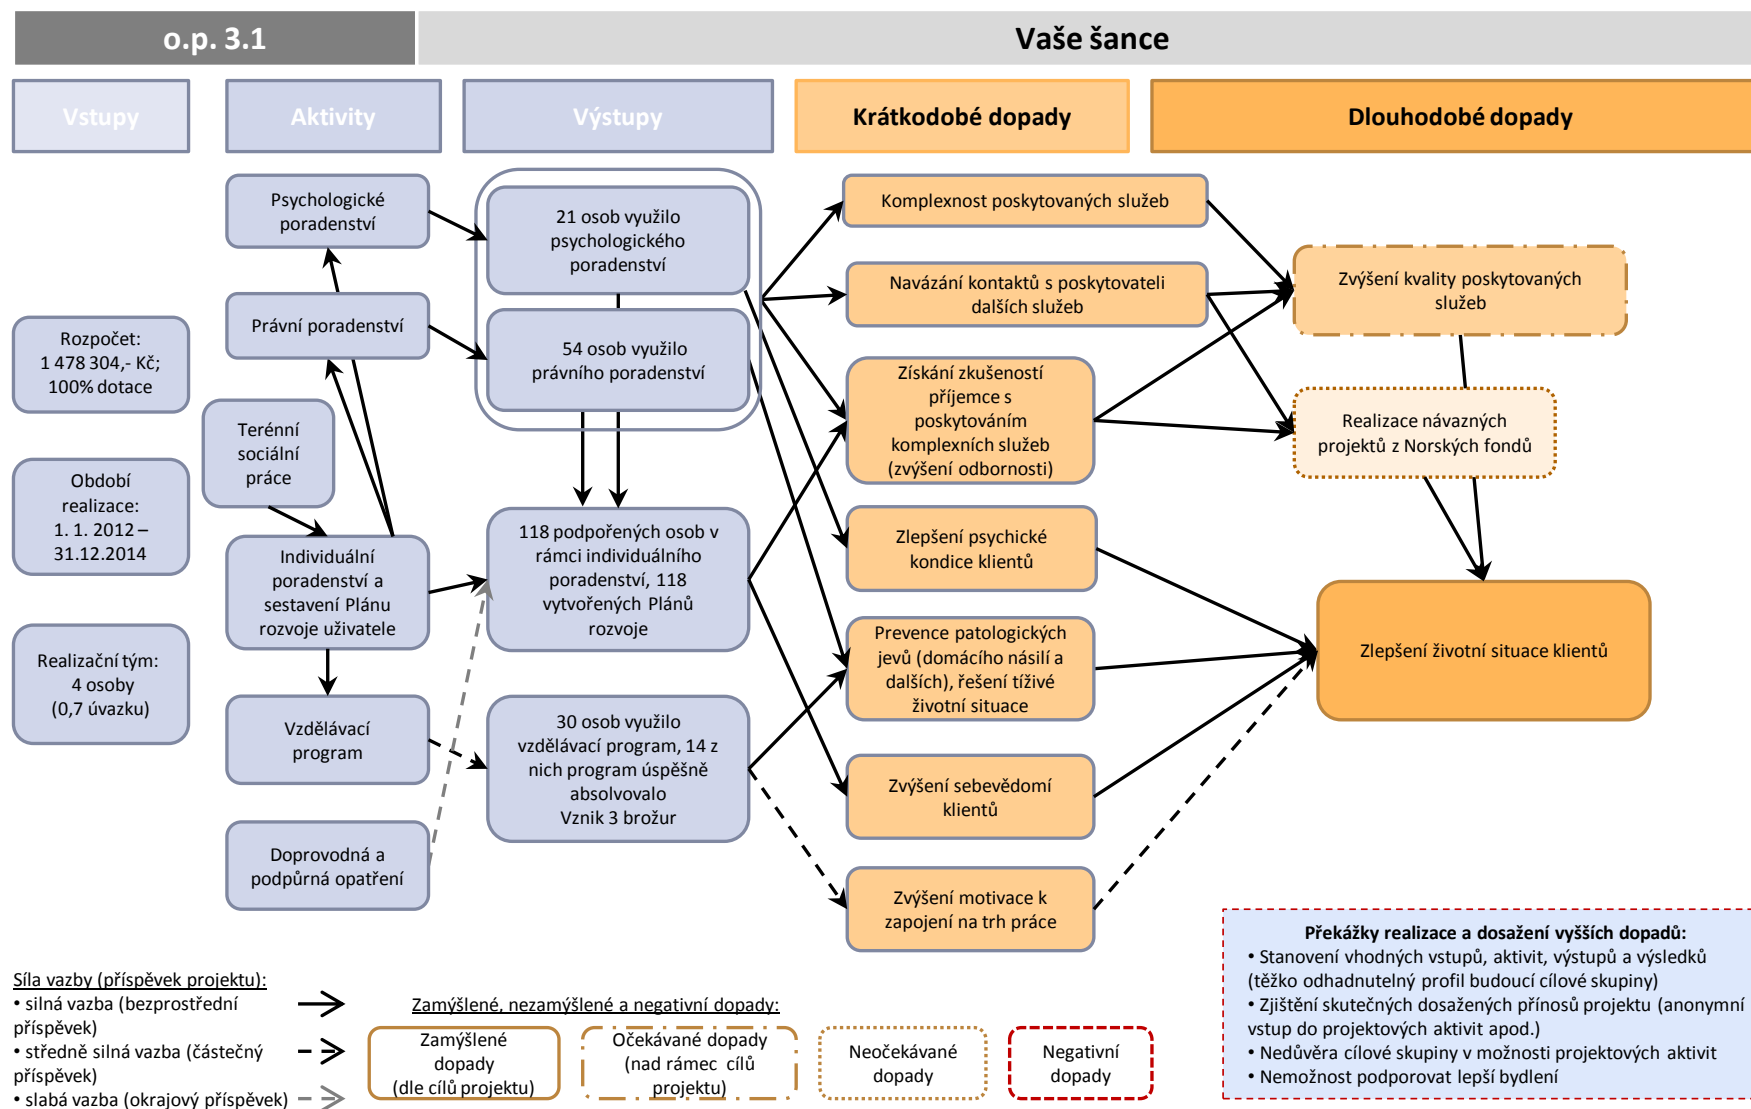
o.p. 3.1

Vaše šance

Vstupy

Aktivity

Výstupy

Krátkodobé dopady

Dlouhodobé dopady

Rozpočet: 1 478 304,- Kč; 100% dotace

Období realizace: 1. 1. 2012 – 31.12.2014

Realizační tým: 4 osoby (0,7 úvazku)

Psychologické poradenství

Právní poradenství

Terénní sociální práce

Individuální poradenství a sestavení Plánu rozvoje uživatele

Vzdělávací program

Doprovodná a podpůrná opatření

21 osob využilo psychologického poradenství

54 osob využilo právního poradenství

118 podpořených osob v rámci individuálního poradenství, 118 vytvořených Plánů rozvoje

30 osob využilo vzdělávací program, 14 z nich program úspěšně absolvovalo Vznik 3 brožur

Komplexnost poskytovaných služeb

Navázání kontaktů s poskytovateli dalších služeb

Získání zkušeností příjemce s poskytováním komplexních služeb (zvýšení odbornosti)

Zlepšení psychické kondice klientů

Prevence patologických jevů (domácího násilí a dalších), řešení tíživé životní situace

Zvýšení sebevědomí klientů

Zvýšení motivace k zapojení na trh práce

Zvýšení kvality poskytovaných služeb

Realizace návazných projektů z Norských fondů

Zlepšení životní situace klientů

Síla vazby (příspěvek projektu):
• silná vazba (bezprostřední příspěvek)
• středně silná vazba (částečný příspěvek)
• slabá vazba (okrajový příspěvek)

Zamýšlené, nezamýšlené a negativní dopady:

Zamýšlené dopady (dle cílů projektu)

Očekávané dopady (nad rámec cílů projektu)

Neočekávané dopady

Negativní dopady

Překážky realizace a dosažení vyšších dopadů:
• Stanovení vhodných vstupů, aktivit, výstupů a výsledků (těžko odhadnutelný profil budoucí cílové skupiny)
• Zjištění skutečných dosažených přínosů projektu (anonymní vstup do projektových aktivit apod.)
• Nedůvěra cílové skupiny v možnosti projektových aktivit
• Nemožnost podporovat lepší bydlení